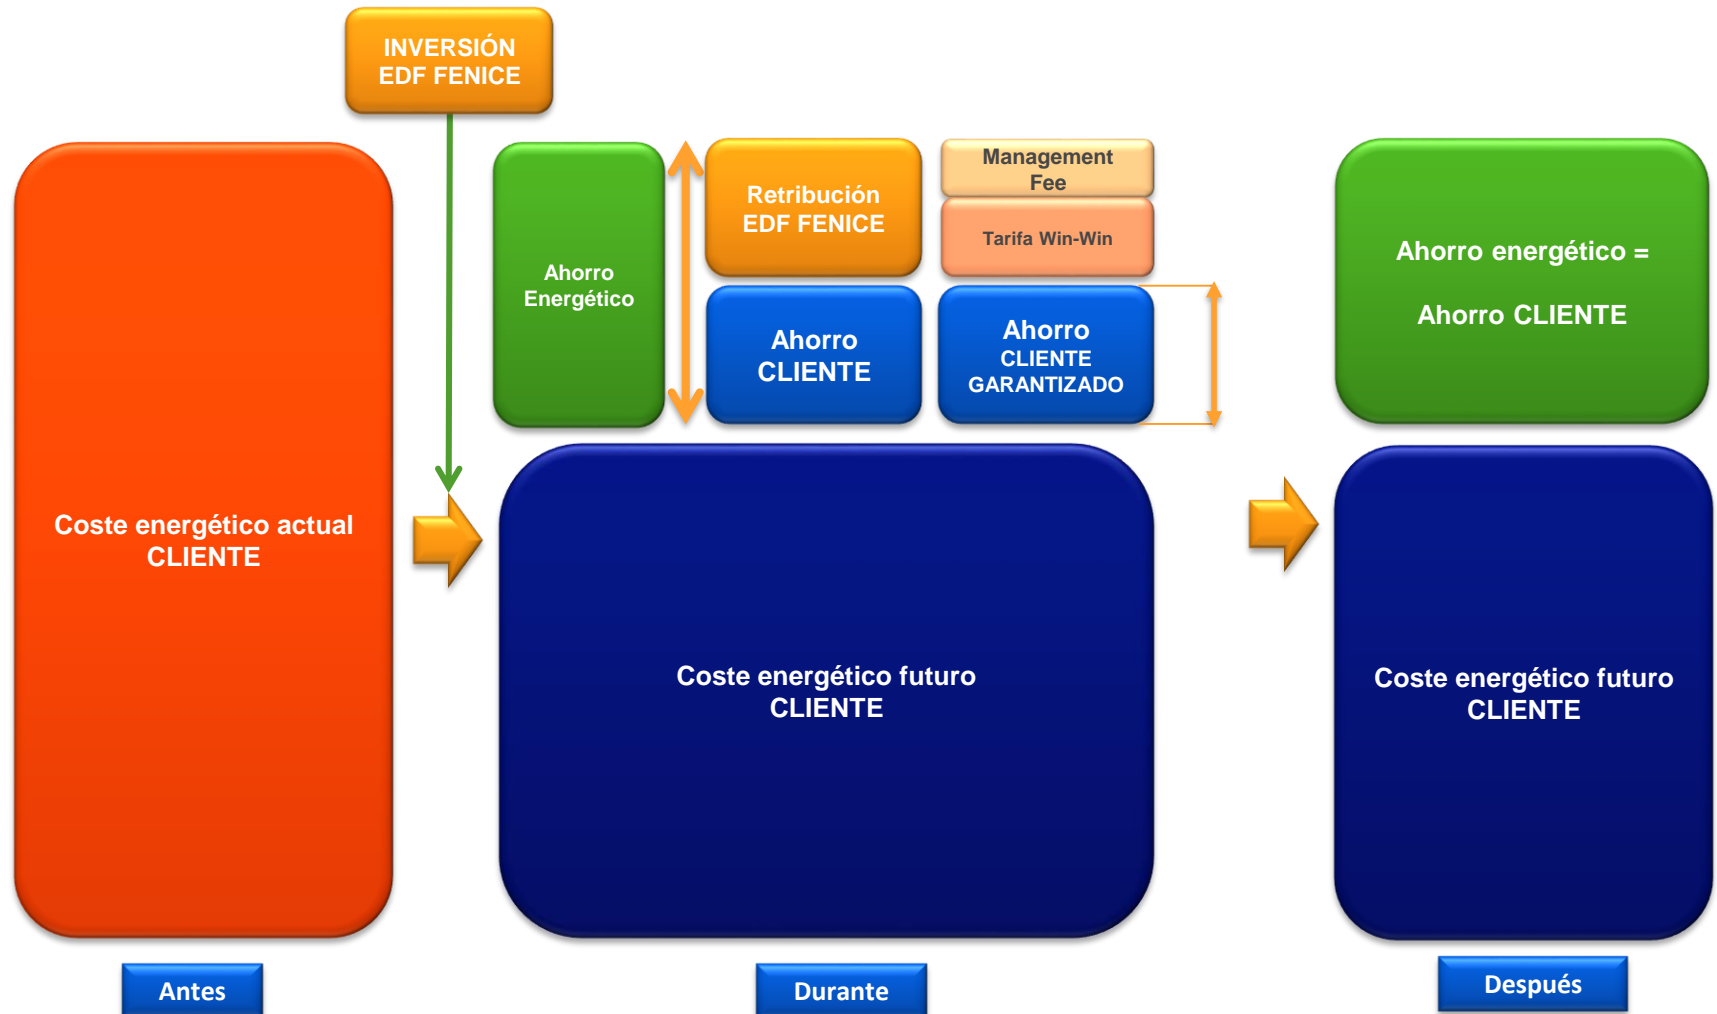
INVERSIÓN
EDF FENICE

Ahorro Energético

Retribución
EDF FENICE

Management Fee

Tarifa Win-Win

Ahorro
CLIENTE

Ahorro
CLIENTE
GARANTIZADO

Ahorro energético =

Ahorro CLIENTE

Coste energético actual
CLIENTE

Coste energético futuro
CLIENTE

Coste energético futuro
CLIENTE

Antes

Durante

Después